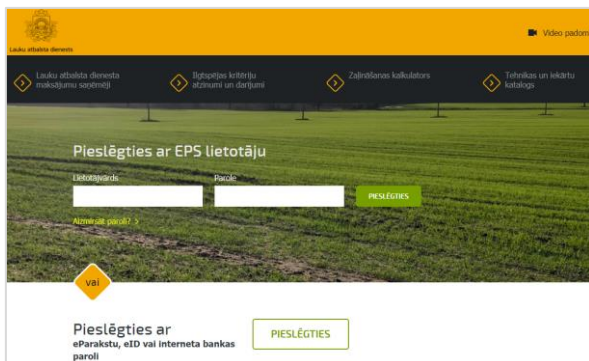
Lauku atbalsta dienests

Video padom

Lauku atbalsta dienesta maksājumu saņēmēji

Ilgtspējas kritēriju atzinumi un darījumi

Zaļināšanas kalkulators

Tehnikas un iekārtu katalogs

Pieslēgties ar EPS lietotāju

Lietotājvārds

Parole

PIESLĒGTIES

Aizmirsāt paroli? >

vai

Pieslēgties ar
eParakstu, eID vai interneta bankas paroli

PIESLĒGTIES